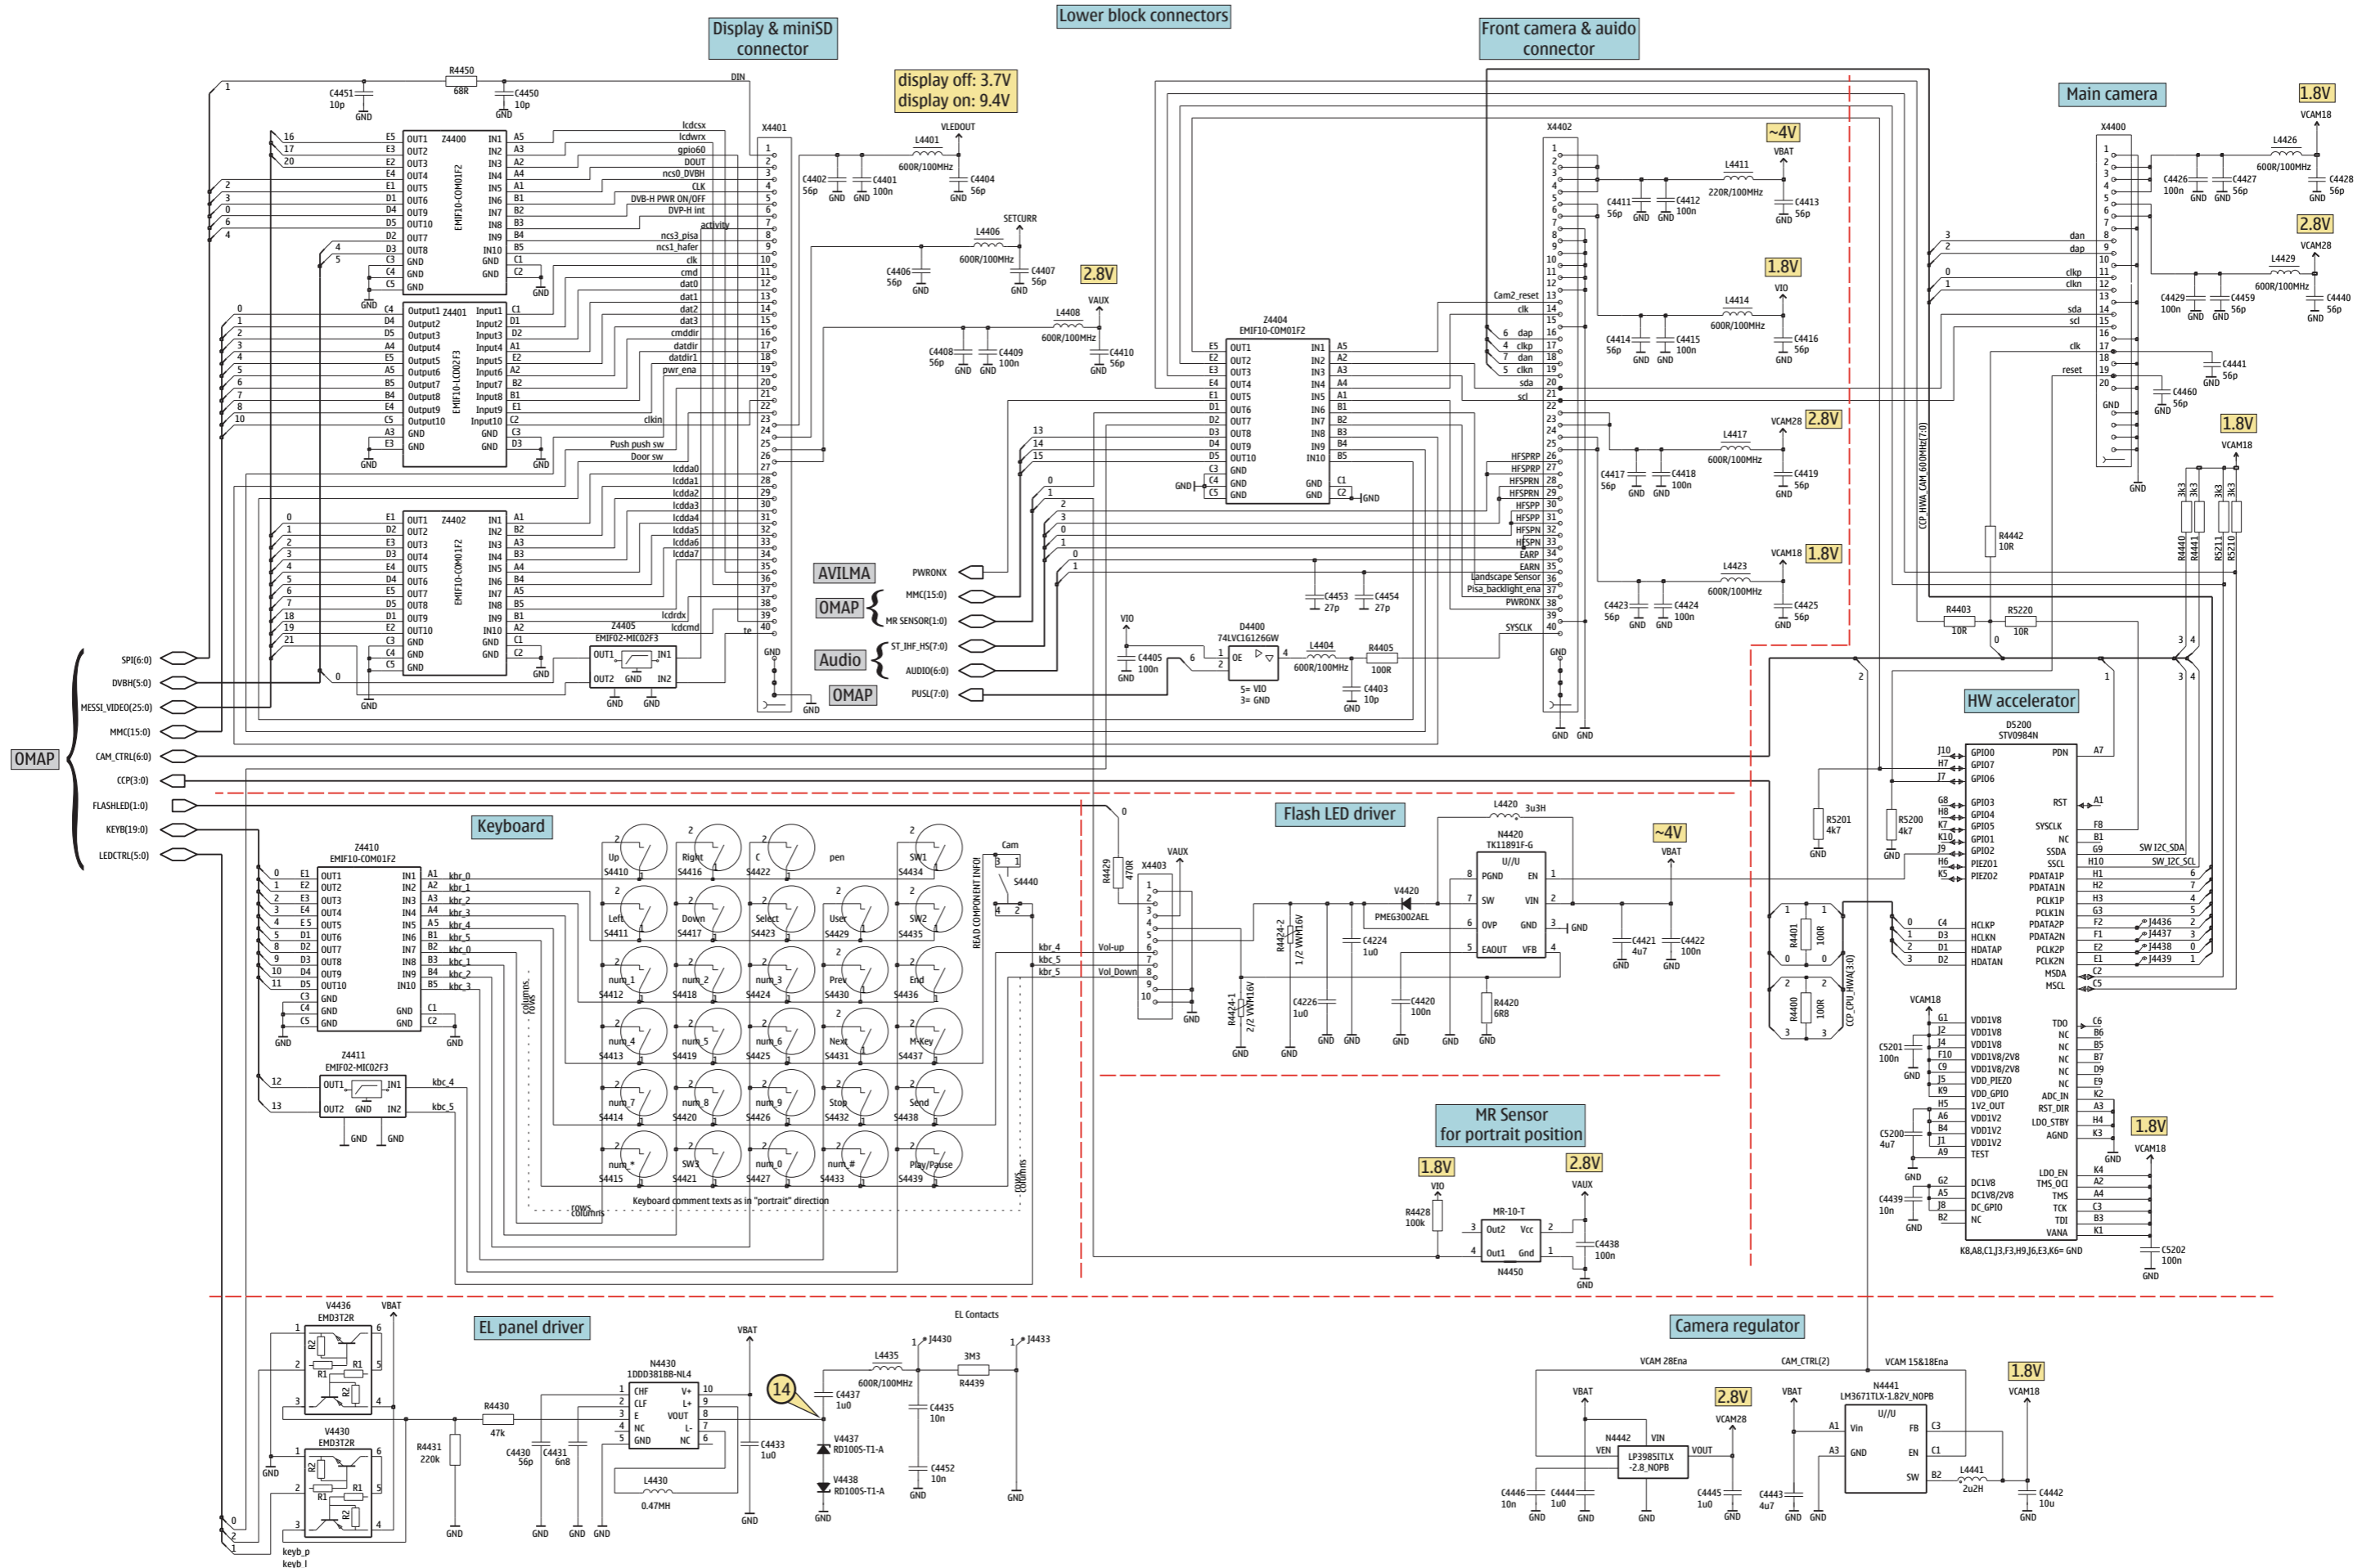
Display & miniSD connector

Lower block connectors

Front camera & auido connector

display off: 3.7V
display on: 9.4V

Main camera

1.8V
2.8V
~4V
1.8V
2.8V
2.8V
1.8V
1.8V

R4450 68R
C4451 10p
C4450 10p
GND
DIN

Z4400 EMIF10-COM01F2
OUT1 OUT2 OUT3 OUT4 OUT5 OUT6 OUT9 OUT10 OUT7 OUT8 GND GND GND
IN1 IN2 IN3 IN4 IN5 IN6 IN7 IN8 IN9 IN10 GND GND

lcdcsx lcdwrx gpio60 DOUT ncs0_DVBH CLK DVB-H PWR ON/OFF DVP-H int activity ncs3_pisa ncs1_hafer clk cmd dat0 dat1 dat2 dat3 cmddir datdir datdir1 pwr_ena clkin Push push sw Door sw lcdda0 lcdda1 lcdda2 lcdda3 lcdda4 lcdda5 lcdda6 lcdda7 lcdrdx lcdcmd te

Z4401 EMIF10-LCD02F3
Output1 Output2 Output3 Output4 Output5 Output6 Output7 Output8 Output9 Output10 GND GND
Input1 Input2 Input3 Input4 Input5 Input6 Input7 Input8 Input9 Input10 GND GND

Z4402 EMIF10-COM01F2
Z4405 EMIF02-MIC02F3

X4401
L4401 600R/100MHz VLEDOUT
C4402 56p C4401 100n C4404 56p
L4406 600R/100MHz SETCURR
C4406 56p C4407 56p
L4408 600R/100MHz VAUX
C4408 56p C4409 100n C4410 56p

Z4404 EMIF10-COM01F2
X4402
Cam2_reset clk dap clkp dan clkn sda scl HFSPRP HFSPRP HFSPRN HFSPRN HFSPP HFSPP HFSPN HFSPN EARP EARN Landscape Sensor Pisa_backlight_ena PWRONX SYSCLK

L4411 220R/100MHz VBAT
C4411 56p C4412 100n C4413 56p
L4414 600R/100MHz VIO
C4414 56p C4415 100n C4416 56p
L4417 600R/100MHz VCAM28
C4417 56p C4418 100n C4419 56p
L4423 600R/100MHz VCAM18
C4423 56p C4424 100n C4425 56p

X4400
L4426 600R/100MHz VCAM18
C4426 100n C4427 56p C4428 56p
L4429 600R/100MHz VCAM28
C4429 100n C4459 56p C4440 56p
dan dap clkp clkn sda scl clk reset
C4441 56p C4460 56p
CCP_HWA_CAM_600MHz[7:0]
R4442 10R
R4440 R4441 R5211 R5210 3k3
R4403 10R R5220 10R

AVILMA OMAP Audio OMAP
PWRONX MMC(15:0) MR SENSOR(1:0) ST_IHF_HS(7:0) AUDIO(6:0) PUSL(7:0)

VIO C4405 100n
D4400 74LVC1G126GW OE
5= VIO 3= GND
L4404 600R/100MHz
R4405 100R
C4403 10p
C4453 27p C4454 27p

OMAP
SPI(6:0) DVBH(5:0) MESSI_VIDEO(25:0) MMC(15:0) CAM_CTRL(6:0) CCP(3:0) FLASHLED(1:0) KEYB(19:0) LEDCTRL(5:0)

HW accelerator
D5200 STV0984N
GPIO0 GPIO7 GPIO6 GPIO3 GPIO4 GPIO5 GPIO1 GPIO2 PIEZO1 PIEZO2 HCLKP HCLKN HDATAP HDATAN
PDN RST SYSCLK NC SSDA SSCL PDATA1P PDATA1N PCLK1P PCLK1N PDATA2P PDATA2N PCLK2P PCLK2N MSDA MSCL
SW I2C_SDA SW_I2C_SCL
J4436 J4437 J4438 J4439
R5201 4k7 R5200 4k7
R4401 100R R4400 100R
CCP_CPU_HWA[3:0]
VCAM18
VDD1V8 VDD1V8 VDD1V8 VDD1V8/2V8 VDD1V8/2V8 VDD_PIEZO VDD_GPIO 1V2_OUT VDD1V2 VDD1V2 VDD1V2 TEST DC1V8 DC1V8/2V8 DC_GPIO NC
TDO NC NC NC NC NC ADC_IN RST_DIR LDO_STBY AGND LDO_EN TMS_OCI TMS TCK TDI VANA
C5201 100n C5200 4u7 C4439 10n C5202 100n
K8,A8,C1,J3,F3,H9,J6,E3,K6= GND

Keyboard
Z4410 EMIF10-COM01F2
kbr_0 kbr_1 kbr_2 kbr_3 kbr_4 kbr_5 kbc_0 kbc_1 kbc_2 kbc_3
Z4411 EMIF02-MIC02F3 kbc_4 kbc_5
Up S4410 Right S4416 C S4422 pen SW1 S4434
Left S4411 Down S4417 Select S4423 User S4429 SW2 S4435
num_1 S4412 num_2 S4418 num_3 S4424 Prev S4430 End S4436
num_4 S4413 num_5 S4419 num_6 S4425 Next S4431 M-Key S4437
num_7 S4414 num_8 S4420 num_9 S4426 Stop S4432 Send S4438
num_* S4415 SW3 S4421 num_0 S4427 num_# S4433 Play/Pause S4439
Cam S4440
READ COMPONENT INFO!
columns rows
Keyboard comment texts as in "portrait" direction
kbr_4 kbc_5 kbc_5 Vol-up Vol_Down

Flash LED driver
R4429 470R X4403 VAUX
L4420 3u3H
N4420 TK11891F-G
PGND SW OVP EAOUT EN VIN GND VFB
V4420 PMEG3002AEL
R4424-2 1/2 VWM16V R4424-1 2/2 VWM16V
C4224 1u0 C4226 1u0 C4420 100n R4420 6R8
VBAT C4421 4u7 C4422 100n

MR Sensor for portrait position
VIO R4428 100k MR-10-T Out2 Vcc Out1 Gnd N4450 VAUX C4438 100n

V4436 EMD3T2R VBAT
V4430 EMD3T2R
EL panel driver
R4430 47k R4431 220k C4430 56p C4431 6n8
N4430 1DDD381BB-NL4
CHF CLF E NC GND V+ L+ VOUT L- NC
L4430 0.47MH
VBAT C4433 1u0
14
C4437 1u0
L4435 600R/100MHz
EL Contacts J4430 J4433
3M3 R4439
C4435 10n C4452 10n
V4437 RD100S-T1-A V4438 RD100S-T1-A
keyb_p keyb_l

Camera regulator
VCAM 28Ena CAM_CTRL(2) VCAM 15&18Ena
VBAT N4442 LP3985ITLX-2.8_NOPB VEN VIN VOUT VCAM28
C4446 10n C4444 1u0 C4445 1u0
VBAT N4441 LM3671TLX-1.82V_NOPB U/U Vin FB GND EN SW
C4443 4u7 L4441 2u2H VCAM18 C4442 10u
GND